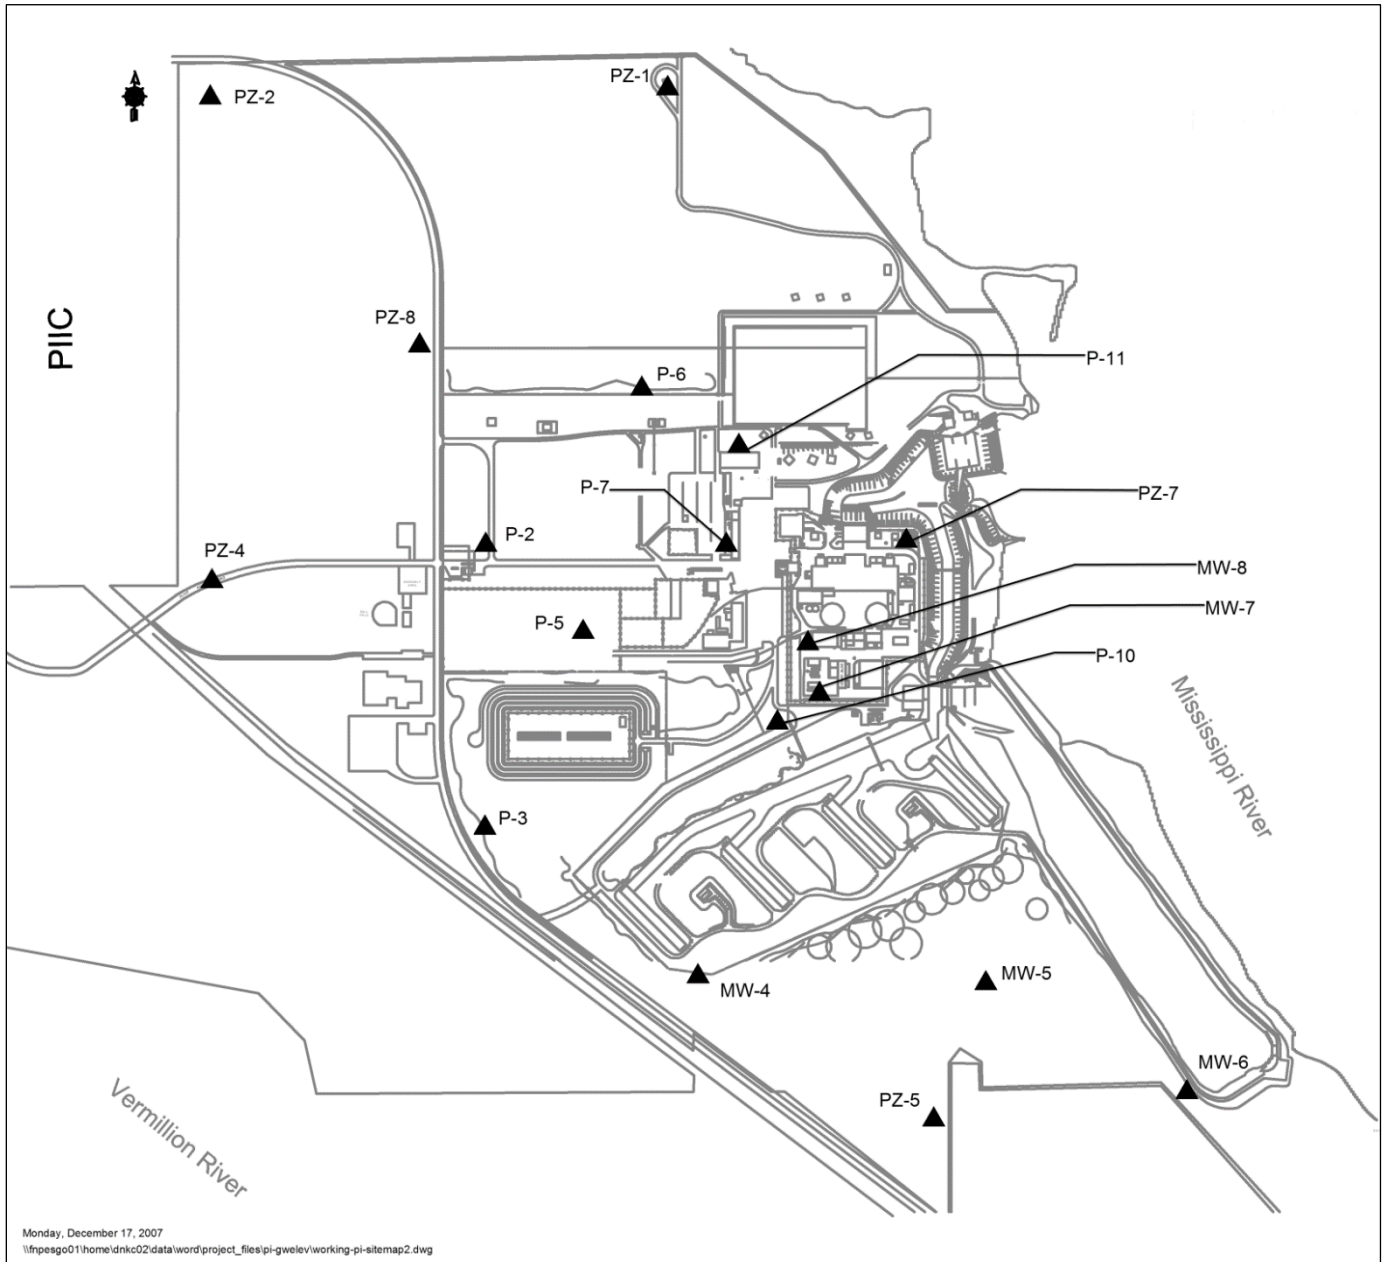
PZ-2

PZ-1

PIIC

PZ-8

P-6

P-11

P-7

PZ-7

P-2

PZ-4

MW-8

P-5

MW-7

P-10

Mississippi River

P-3

MW-4

MW-5

MW-6

PZ-5

Vermillion River

Monday, December 17, 2007
\\fnpesgo01\home\dnkc02\data\word\project_files\pi-gwelev\working-pi-sitemap2.dwg